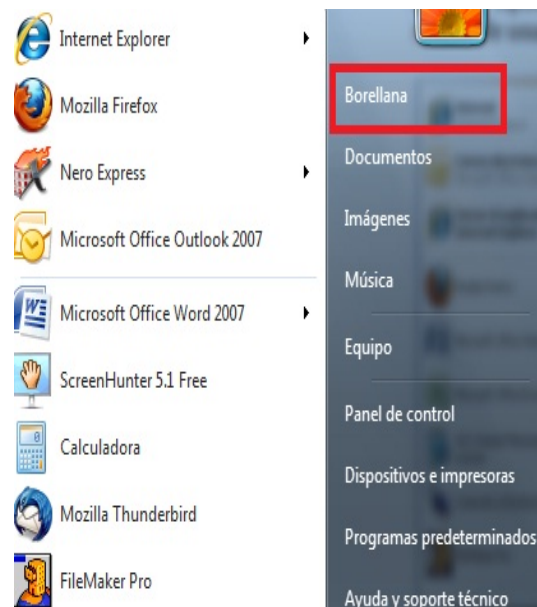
Internet Explorer
Mozilla Firefox
Nero Express
Microsoft Office Outlook 2007
Microsoft Office Word 2007
ScreenHunter 5.1 Free
Calculadora
Mozilla Thunderbird
FileMaker Pro

Borellana
Documentos
Imágenes
Música
Equipo
Panel de control
Dispositivos e impresoras
Programas predeterminados
Ayuda y soporte técnico